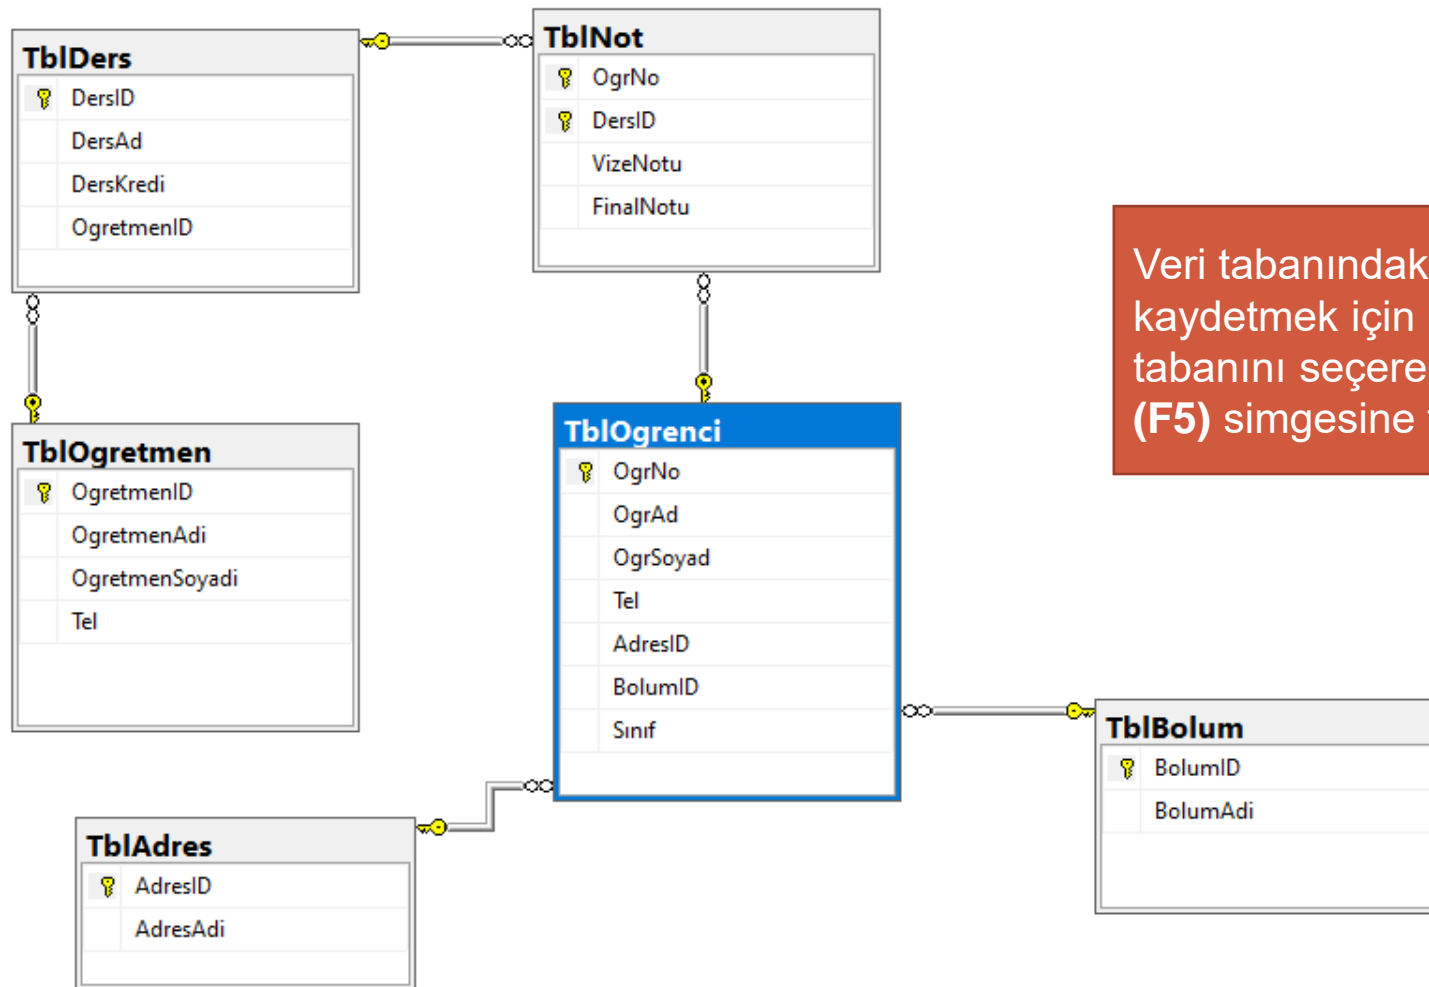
TblDers

DersID

DersAd

DersKredi

OgretmenID

TblNot

OgrNo

DersID

VizeNotu

FinalNotu

Veri tabanındak
kaydetmek için
tabanını seçere
**(F5)** simgesine

TblOgretmen

OgretmenID

OgretmenAdi

OgretmenSoyadi

Tel

TblOgrenci

OgrNo

OgrAd

OgrSoyad

Tel

AdresID

BolumID

Sınıf

TblBolum

BolumID

BolumAdi

TblAdres

AdresID

AdresAdi